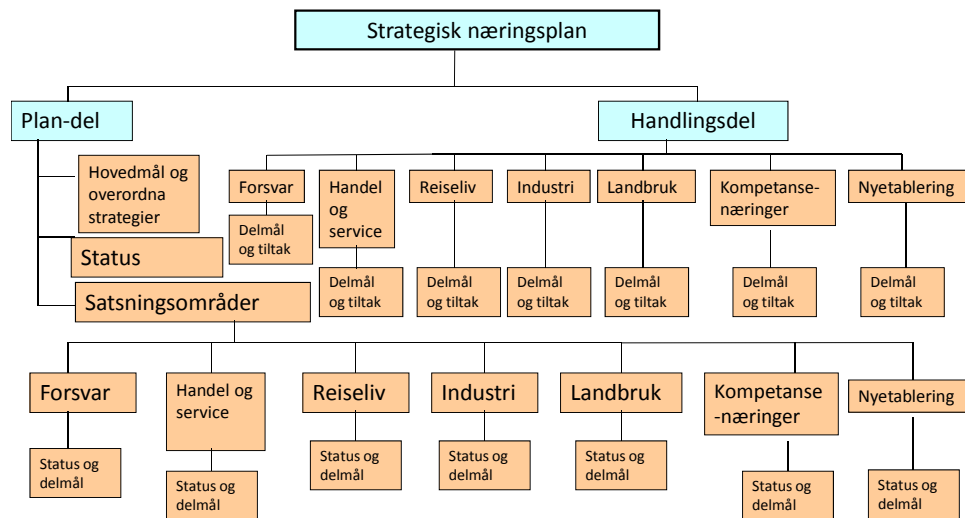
Strategisk næringsplan

Plan-del

Handlingsdel

Hovedmål og overordna strategier

Status

Satsningsområder

Forsvar

Delmål og tiltak

Handel og service

Delmål og tiltak

Reiseliv

Delmål og tiltak

Industri

Delmål og tiltak

Landbruk

Delmål og tiltak

Kompetanse-næringer

Delmål og tiltak

Nyetablering

Delmål og tiltak

Forsvar

Status og delmål

Handel og service

Status og delmål

Reiseliv

Status og delmål

Industri

Status og delmål

Landbruk

Status og delmål

Kompetanse -næringer

Status og delmål

Nyetablering

Status og delmål